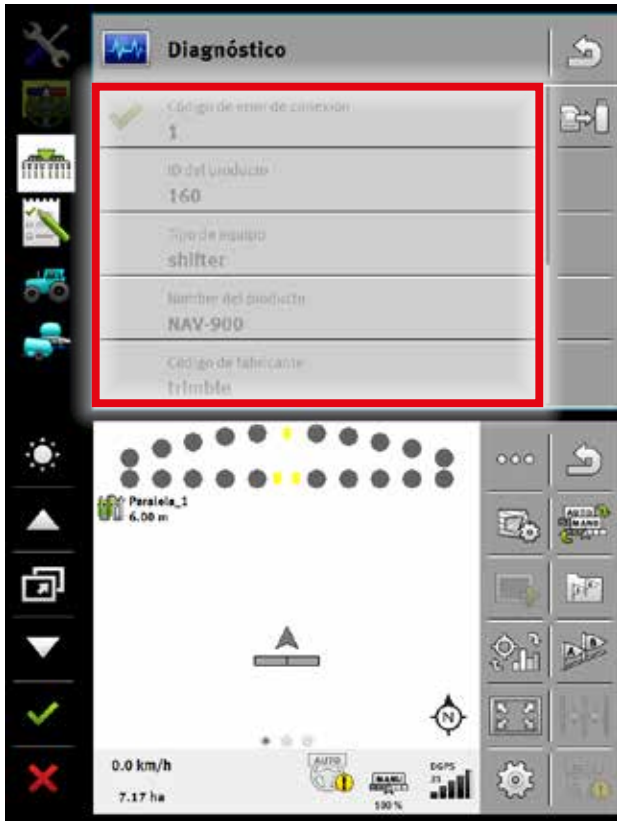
Diagnóstico

Código de error de conexión
1

ID del producto
160

Tipo de equipo
shifter

Nombre del producto
NAV-900

Código de fabricante
trimble

Paralela_1
6.00 m

AUTO
MANU

0.0 km/h
7.17 ha

AUTO
MANU
100 %
DGPS
25

N